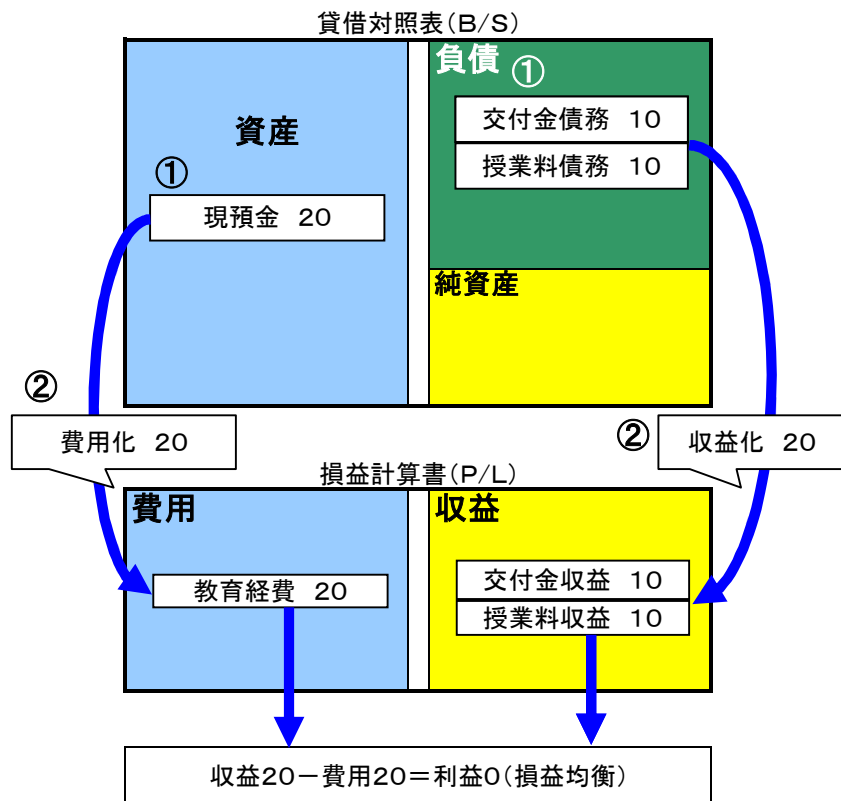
貸借対照表(B/S)

資産

①

現預金 20

負債 ①

交付金債務 10

授業料債務 10

純資産

②

費用化 20

②

収益化 20

損益計算書(P/L)

費用

教育経費 20

収益

交付金収益 10

授業料収益 10

収益20－費用20＝利益0(損益均衡)